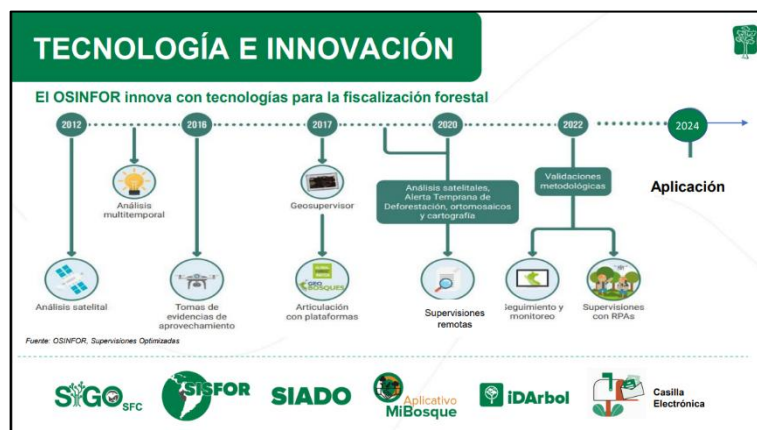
TECNOLOGÍA E INNOVACIÓN

El OSINFOR innova con tecnologías para la fiscalización forestal

2012

2016

2017

2020

2022

2024

Análisis multitemporal

Geosupervisor

Análisis satelitales, Alerta Temprana de Deforestación, ortomosaicos y cartografía

Validaciones metodológicas

Aplicación

Análisis satelital

Tomas de evidencias de aprovechamiento

GEO BOSQUES

Articulación con plataformas

Supervisiones remotas

Seguimiento y monitoreo

Supervisiones con RPAs

Fuente: OSINFOR, Supervisiones Optimizadas

SIGO SFC

SISFOR

SIADO

Aplicativo MiBosque

iDArbol

Casilla Electrónica